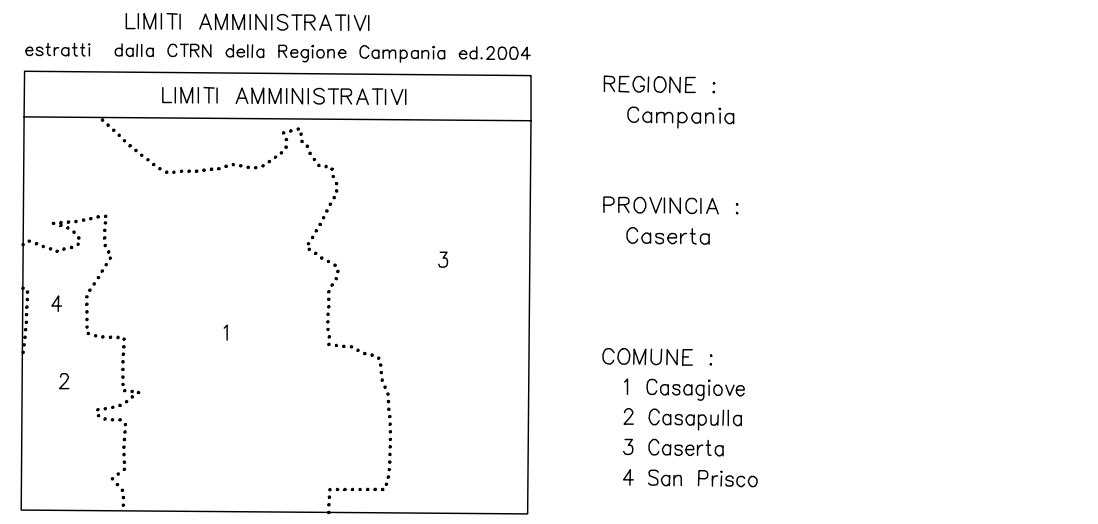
LIMITI AMMINISTRATIVI
estratti dalla CTRN della Regione Campania ed.2004

LIMITI AMMINISTRATIVI

3
4
1
2

REGIONE :
Campania

PROVINCIA :
Caserta

COMUNE :
1 Casagiove
2 Casapulla
3 Caserta
4 San Prisco